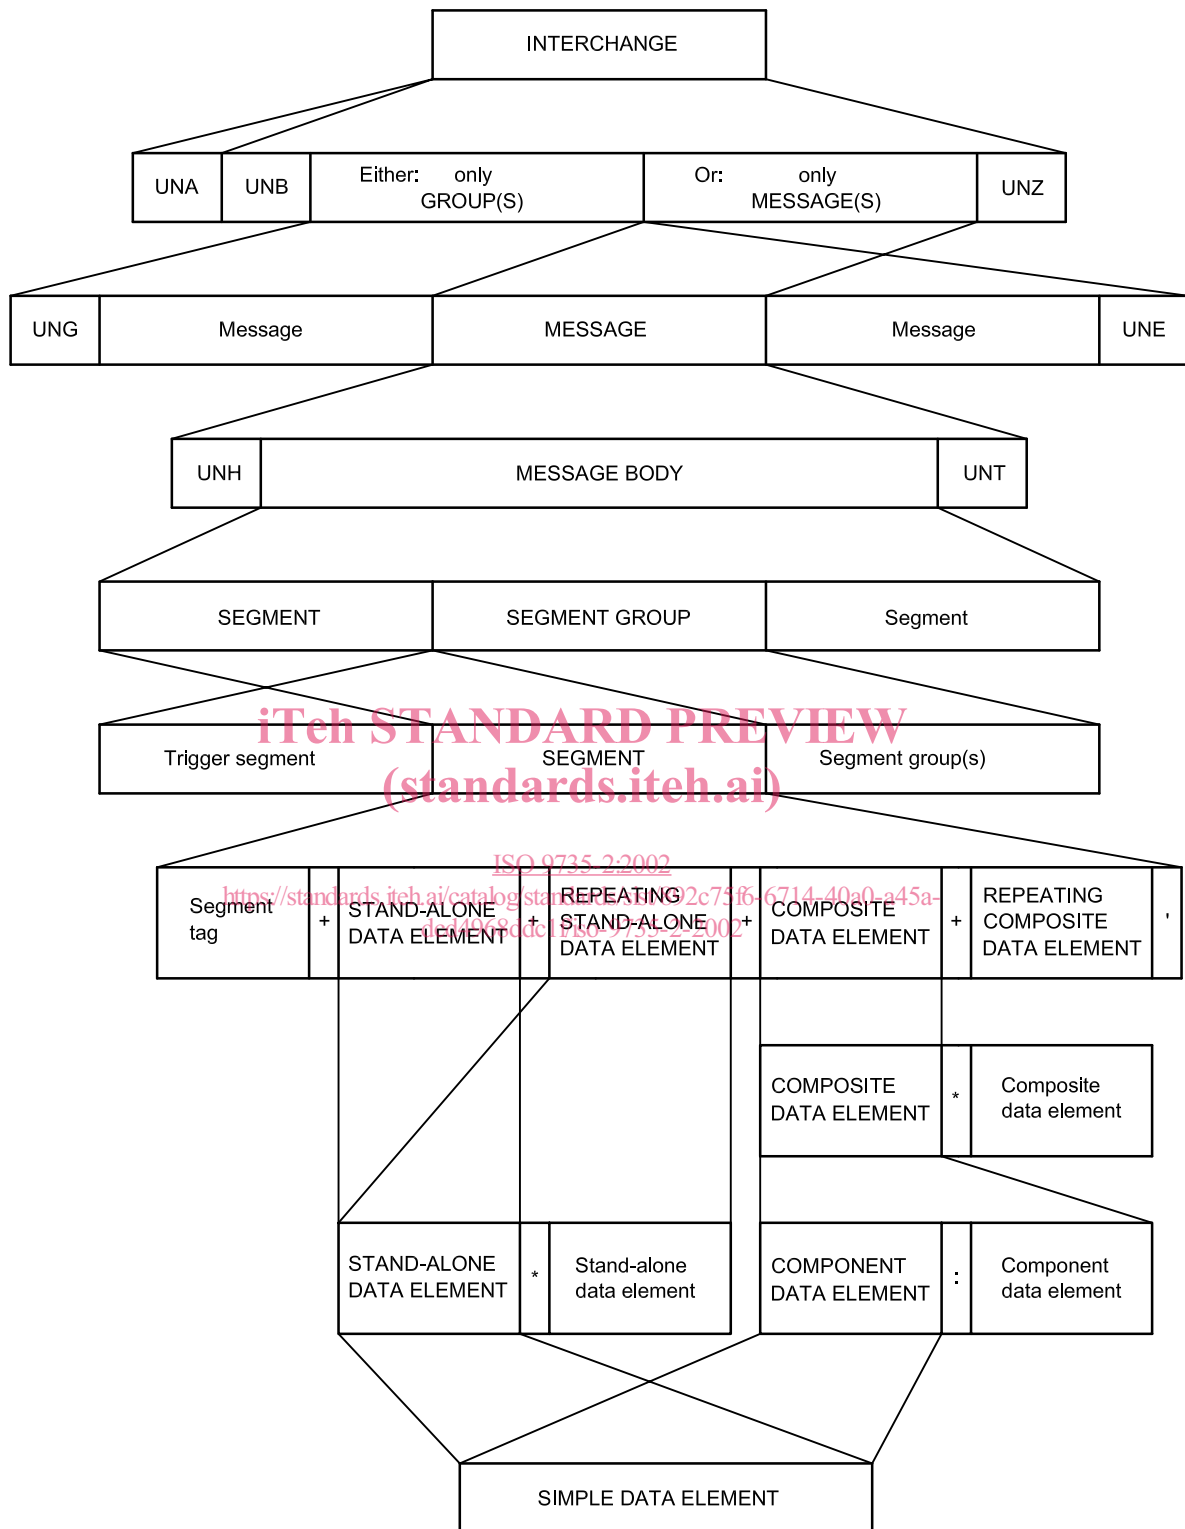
INTERCHANGE

UNA
UNB
Either: only GROUP(S)
Or: only MESSAGE(S)
UNZ

UNG
Message
MESSAGE
Message
UNE

UNH
MESSAGE BODY
UNT

SEGMENT
SEGMENT GROUP
Segment

Trigger segment
SEGMENT
Segment group(s)

iTeh STANDARD PREVIEW
(standards.iteh.ai)

ISO 9735-2:2002
https://standards.iteh.ai/catalog/standards/sist/92c75f6-6714-40a0-a45a-ded4968ddc11/iso-9735-2-2002

Segment tag
+
STAND-ALONE DATA ELEMENT
+
REPEATING STAND-ALONE DATA ELEMENT
+
COMPOSITE DATA ELEMENT
+
REPEATING COMPOSITE DATA ELEMENT
'

COMPOSITE DATA ELEMENT
*
Composite data element

STAND-ALONE DATA ELEMENT
*
Stand-alone data element

COMPONENT DATA ELEMENT
:
Component data element

SIMPLE DATA ELEMENT